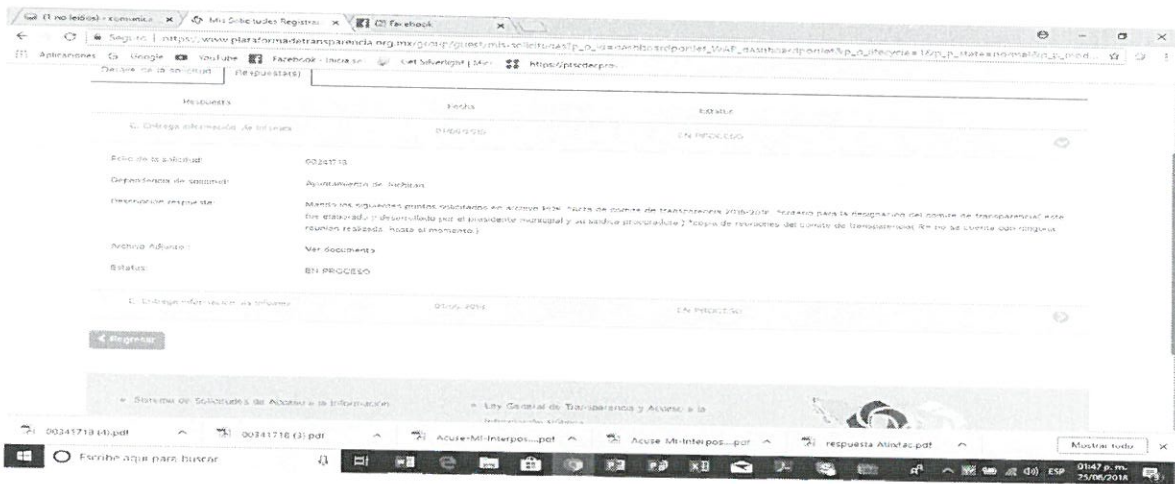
(1 no leídos) - comunica × | Mis Solicitudes Registra × | (2) Facebook ×

Seguro | https://www.plataformadetransparencia.org.mx/group/guest/mis-solicitudes?p_p_id=dashboardportlet_WAR_dashboardportlet&p_p_lifecycle=1&p_p_state=normal&p_p_mod...

Aplicaciones Google YouTube Facebook - Inicia se Get Silverlight | Micr https://plsdecpro...

Detalle de la solicitud | Respuesta(s)

Respuesta | Fecha | Estatus

C. Entrega información vía Infomex | 01/06/2018 | EN PROCESO

Folio de la solicitud: 00341718

Dependencia de solicitud: Ayuntamiento de Atlixtac

Descripción respuesta: Mando los siguientes puntos solicitados en archivo PDF. *acta de comite de transparencia 2016-2018. *tablero para la designacion del comite de transparencia( este fue elaborado y desarrollado por el presidente municipal y el sindico procurador ) *copia de reuniones del comite de transparencia( Rn no se cuenta con ninguna reunion realizada, hasta el momento.)

Archivo Adjunto: Ver documento

Estatus: EN PROCESO

C. Entrega información vía Infomex | 01/06/2018 | EN PROCESO

< Regresar

» Sistema de Solicitudes de Acceso a la Información

» Ley General de Transparencia y Acceso a la Información Pública

00341718 (4).pdf | 00341718 (3).pdf | Acuse-MI-Interpos....pdf | Acuse MI-Interpos....pdf | respuesta Atlixtac.pdf | Mostrar todo

Escribe aquí para buscar

ESP 01:47 p. m. 25/06/2018